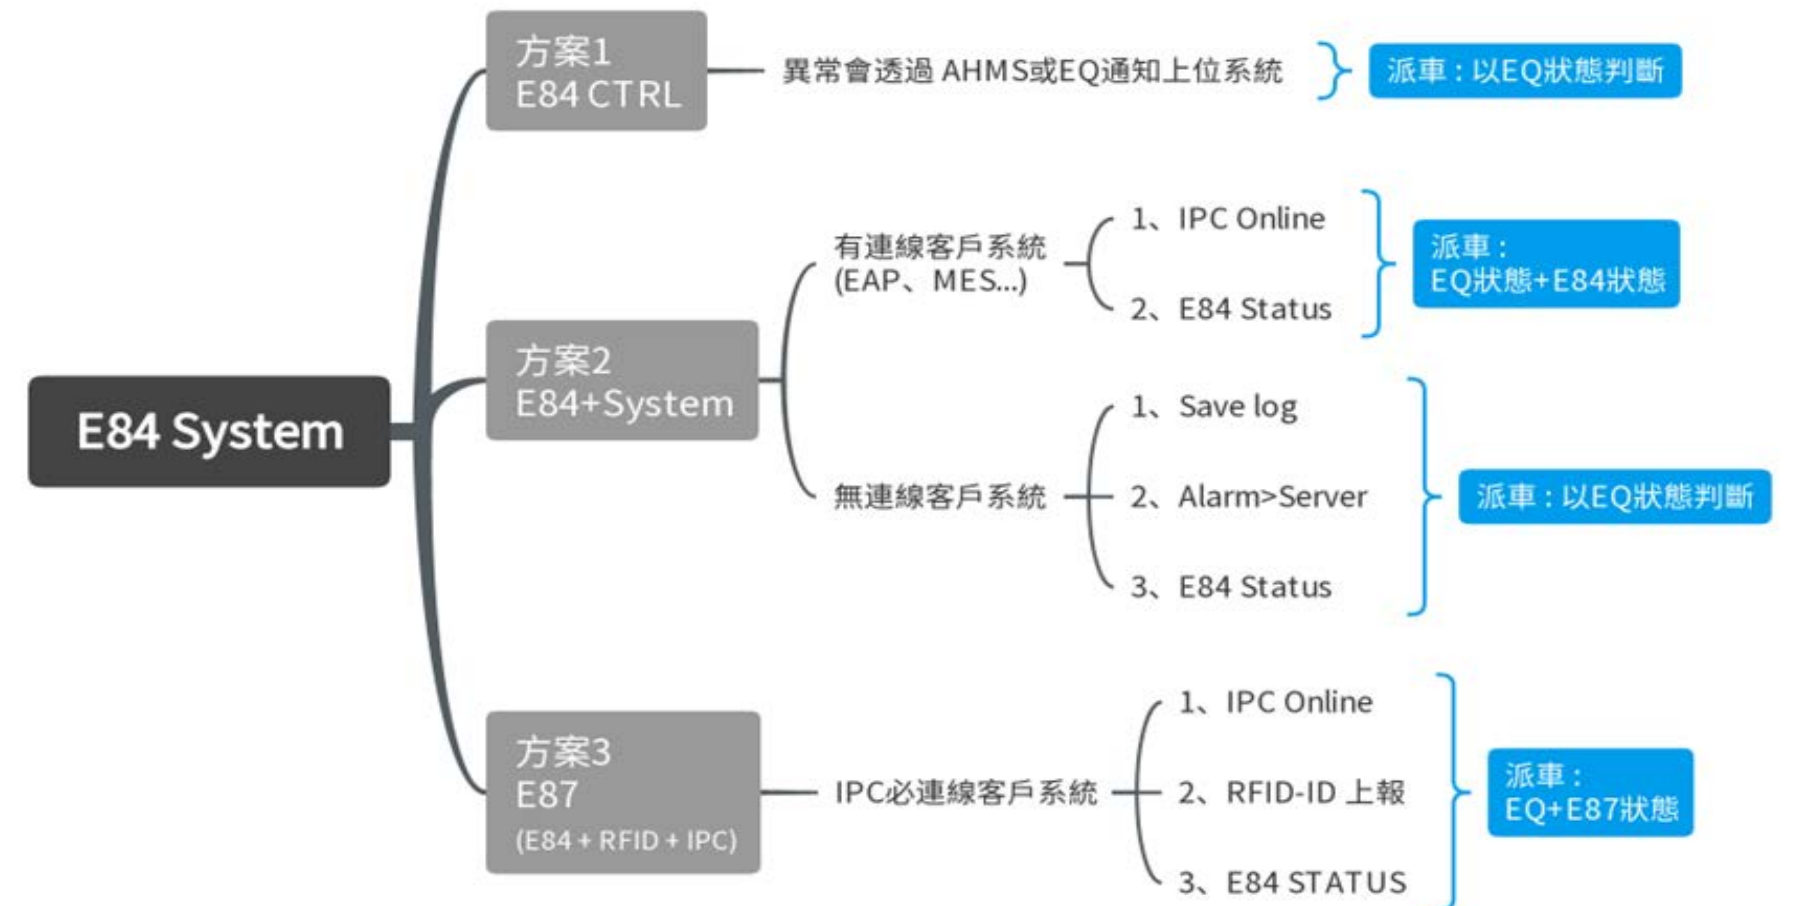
E84 System

方案1
E84 CTRL

異常會透過 AHMS或EQ通知上位系統

派車：以EQ狀態判斷

方案2
E84+System

有連線客戶系統
(EAP、MES...)

1、IPC Online
2、E84 Status

派車：
EQ狀態+E84狀態

無連線客戶系統

1、Save log
2、Alarm>Server
3、E84 Status

派車：以EQ狀態判斷

方案3
E87
(E84 + RFID + IPC)

IPC必連線客戶系統

1、IPC Online
2、RFID-ID 上報
3、E84 STATUS

派車：
EQ+E87狀態